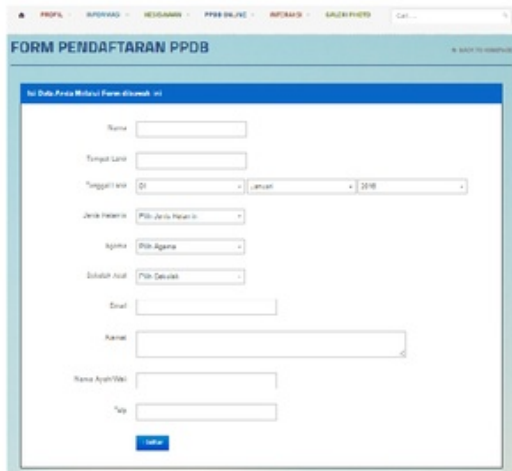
PROFIL · INFORMASI · KEUANGAN · PPDB ONLINE · INFORMASI · GALERI PHOTO · Cari...

FORM PENDAFTARAN PPDB

« BACK TO HOMEPAGE

Isi Data Anda Melalui Form dibawah ini

Nama

Tempat Lahir

Tanggal Lahir 01 Januari 2018

Jenis Kelamin Pilih Jenis Kelamin

Agama Pilih Agama

Sekolah Asal Pilih Sekolah

Email

Alamat

Nama Ayah/Wali

Telp

Daftar